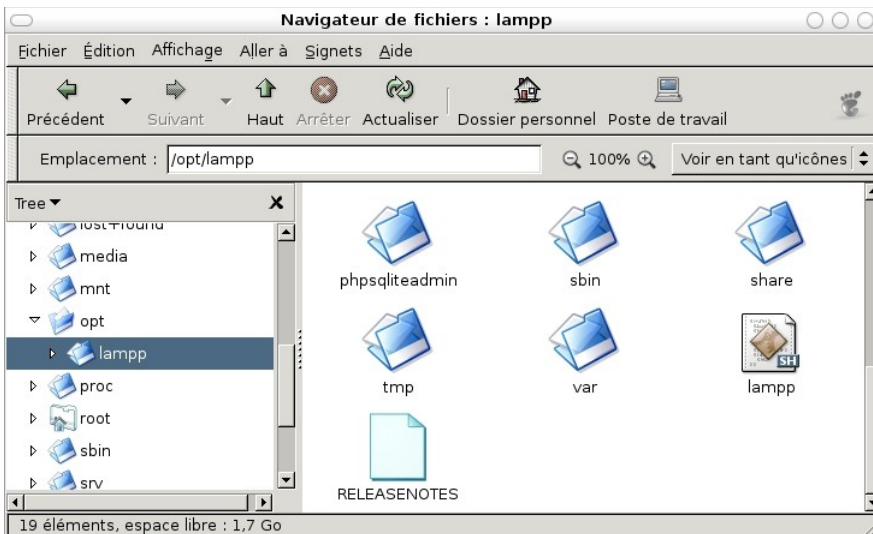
Navigateur de fichiers : lampp

Fichier Édition Affichage Aller à Signets Aide

Précédent Suivant Haut Arrêter Actualiser Dossier personnel Poste de travail

Emplacement : /opt/lampp

100%

Voir en tant qu'icônes

Tree

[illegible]

media

mnt

opt

lampp

proc

root

sbin

srv

phpsqliteadmin

sbin

share

tmp

var

lampp

RELEASENOTES

19 éléments, espace libre : 1,7 Go